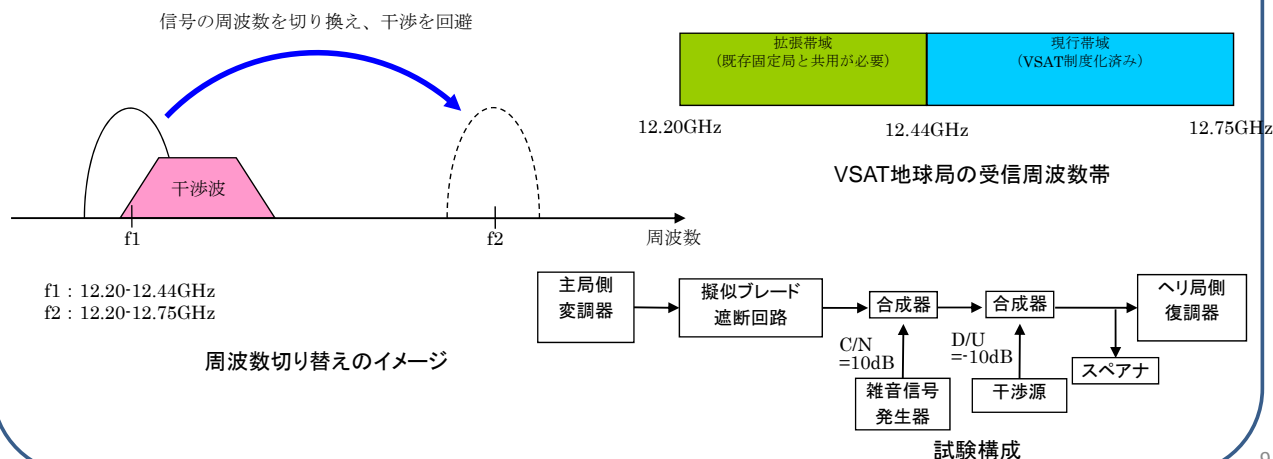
信号の周波数を切り換え、干渉を回避

干渉波

f1

f2

周波数

f1：12.20-12.44GHz
f2：12.20-12.75GHz

周波数切り替えのイメージ

拡張帯域
（既存固定局と共用が必要）

現行帯域
（VSAT制度化済み）

12.20GHz

12.44GHz

12.75GHz

VSAT地球局の受信周波数帯

主局側
変調器

擬似ブレード
遮断回路

合成器

合成器

ヘリ局側
復調器

C/N
=10dB

D/U
=-10dB

雑音信号
発生器

干渉源

スペアナ

試験構成

9